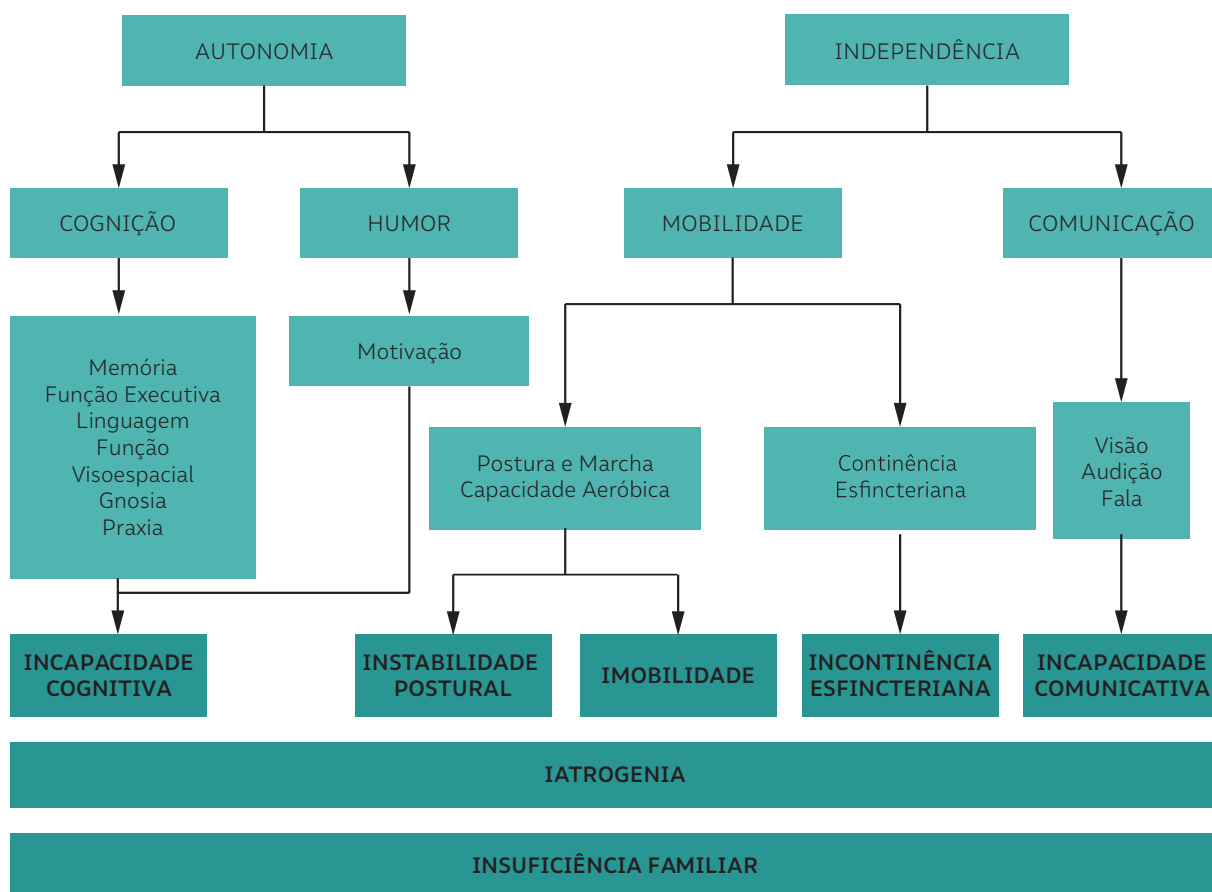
AUTONOMIA

INDEPENDÊNCIA

COGNIÇÃO

HUMOR

MOBILIDADE

COMUNICAÇÃO

Memória
Função Executiva
Linguagem
Função
Visoespacial
Gnosia
Praxia

Motivação

Postura e Marcha
Capacidade Aeróbica

Continência
Esfincteriana

Visão
Audição
Fala

INCAPACIDADE COGNITIVA

INSTABILIDADE POSTURAL

IMOBILIDADE

INCONTINÊNCIA ESFINCTERIANA

INCAPACIDADE COMUNICATIVA

IATROGENIA

INSUFICIÊNCIA FAMILIAR